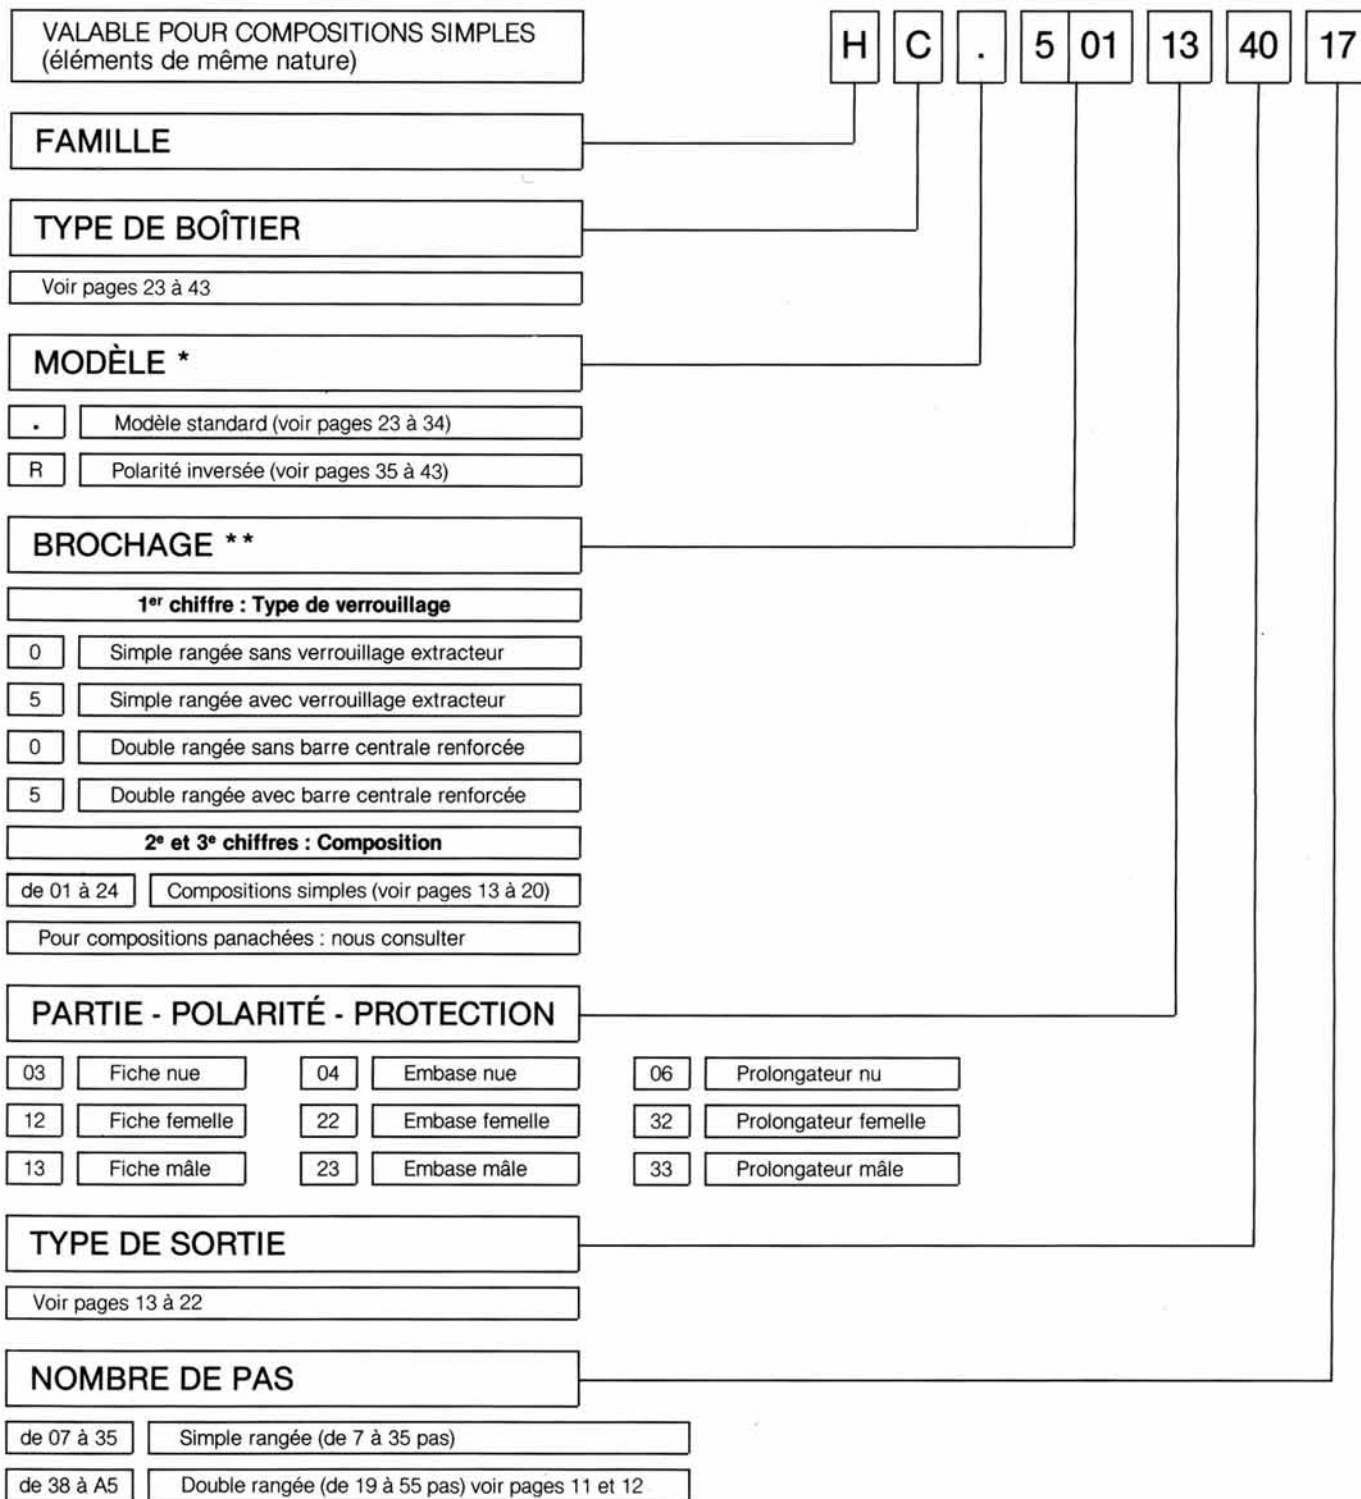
VALABLE POUR COMPOSITIONS SIMPLES
(éléments de même nature)

H C . 5 01 13 40 17

FAMILLE

TYPE DE BOÎTIER

Voir pages 23 à 43

MODÈLE *

. Modèle standard (voir pages 23 à 34)

R Polarité inversée (voir pages 35 à 43)

BROCHAGE **

1$^{er}$ chiffre : Type de verrouillage

0 Simple rangée sans verrouillage extracteur

5 Simple rangée avec verrouillage extracteur

0 Double rangée sans barre centrale renforcée

5 Double rangée avec barre centrale renforcée

2$^{e}$ et 3$^{e}$ chiffres : Composition

de 01 à 24 Compositions simples (voir pages 13 à 20)

Pour compositions panachées : nous consulter

PARTIE - POLARITÉ - PROTECTION

| | | | | | |
|---|---|---|---|---|---|
| 03 | Fiche nue | 04 | Embase nue | 06 | Prolongateur nu |
| 12 | Fiche femelle | 22 | Embase femelle | 32 | Prolongateur femelle |
| 13 | Fiche mâle | 23 | Embase mâle | 33 | Prolongateur mâle |

TYPE DE SORTIE

Voir pages 13 à 22

NOMBRE DE PAS

de 07 à 35 Simple rangée (de 7 à 35 pas)

de 38 à A5 Double rangée (de 19 à 55 pas) voir pages 11 et 12